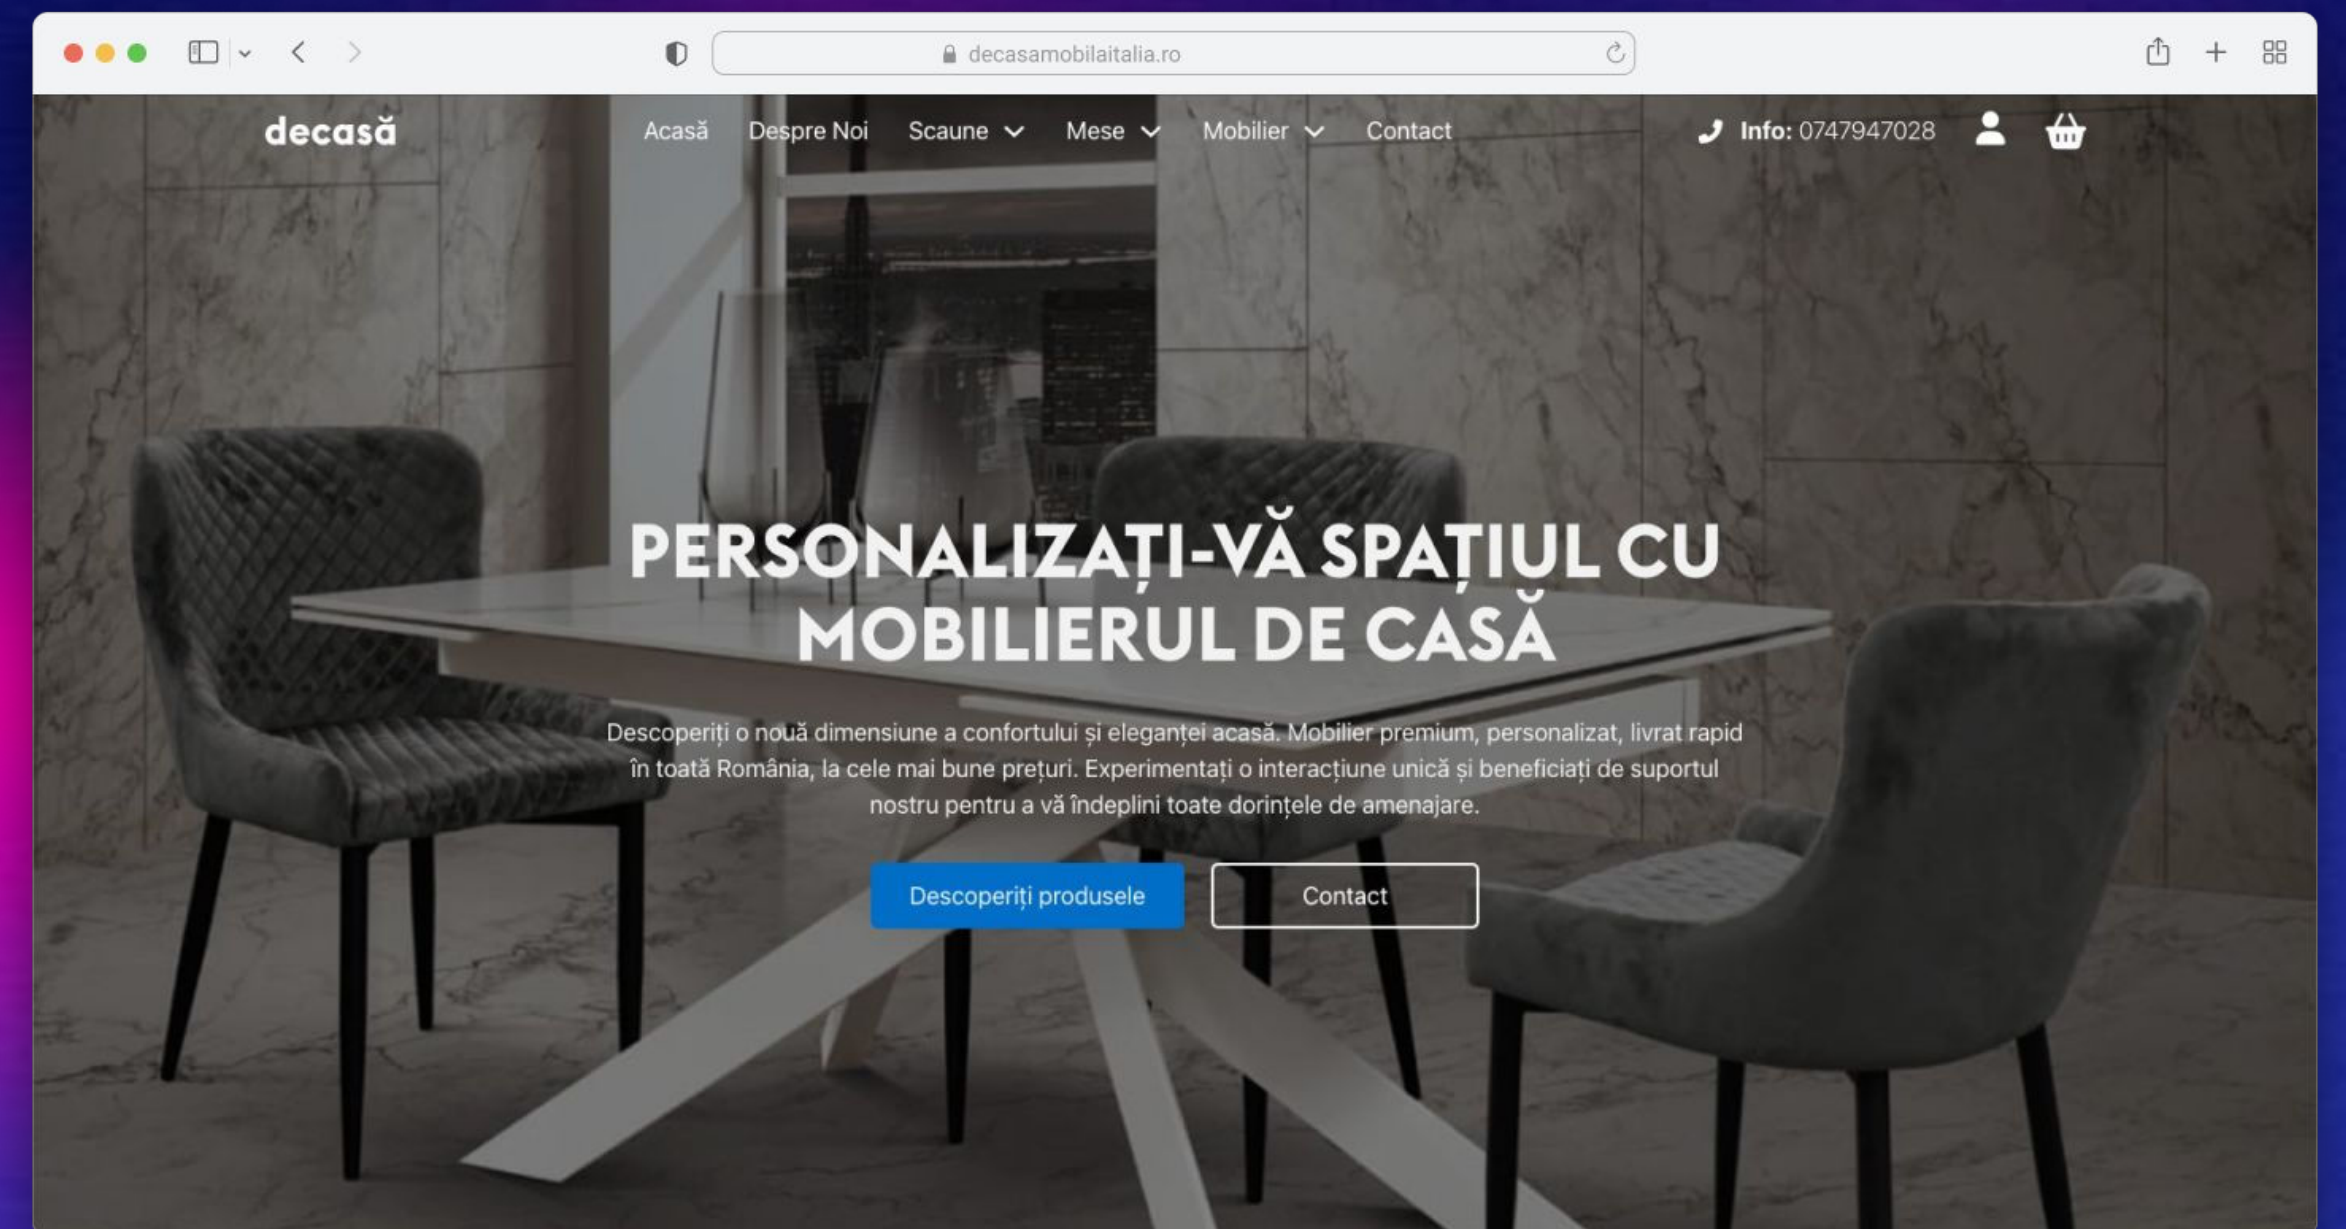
decasamobilaitalia.ro

decasă

Acasă Despre Noi Scaune Mese Mobilier Contact

Info: 0747947028

PERSONALIZAȚI-VĂ SPAȚIUL CU MOBILIERUL DE CASĂ

Descoperiți o nouă dimensiune a confortului și eleganței acasă. Mobilier premium, personalizat, livrat rapid în toată România, la cele mai bune prețuri. Experimentați o interacțiune unică și beneficiați de suportul nostru pentru a vă îndeplini toate dorințele de amenajare.

Descoperiți produsele

Contact